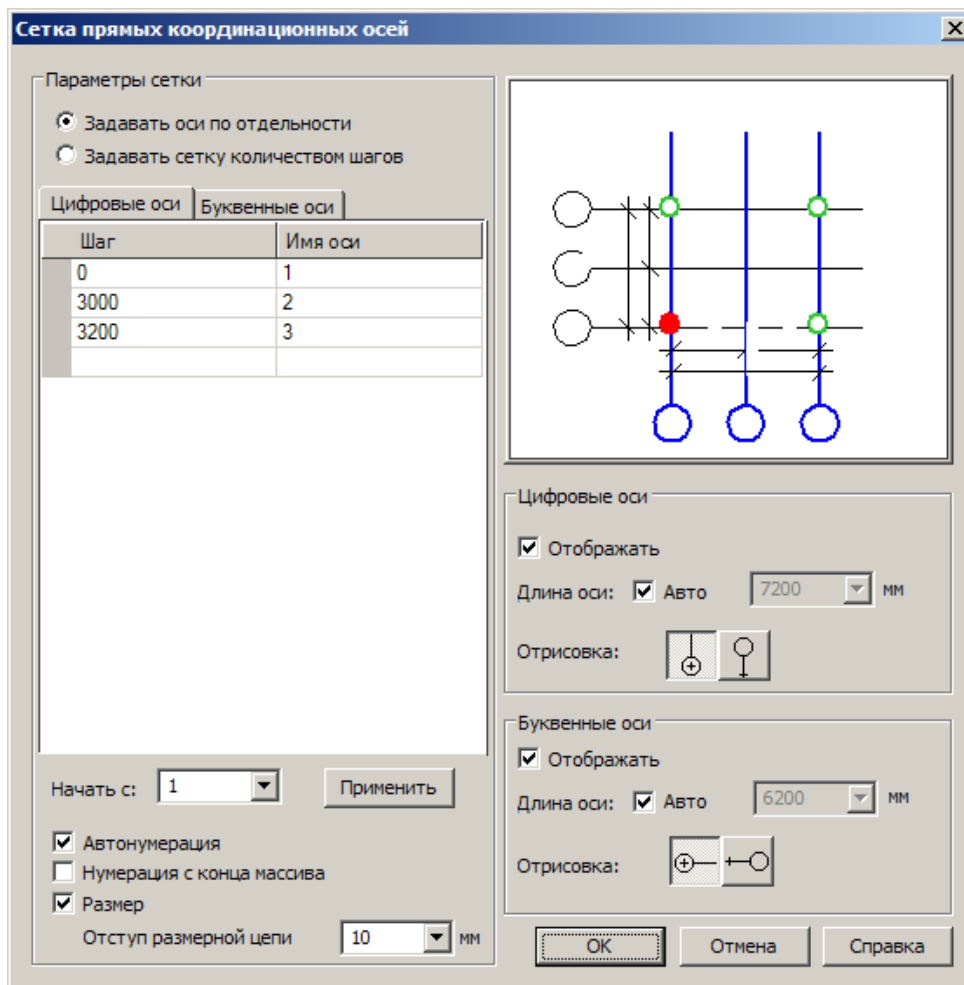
Сетка прямых координационных осей

Параметры сетки
Задавать оси по отдельности
Задавать сетку количеством шагов

Цифровые оси | Буквенные оси

| Шаг | Имя оси |
|---|---|
| 0 | 1 |
| 3000 | 2 |
| 3200 | 3 |
| | |

Начать с: 1
Применить

Автонумерация
Нумерация с конца массива
Размер
Отступ размерной цепи 10 мм

Цифровые оси
Отображать
Длина оси: Авто 7200 мм
Отрисовка:

Буквенные оси
Отображать
Длина оси: Авто 6200 мм
Отрисовка:

OK
Отмена
Справка